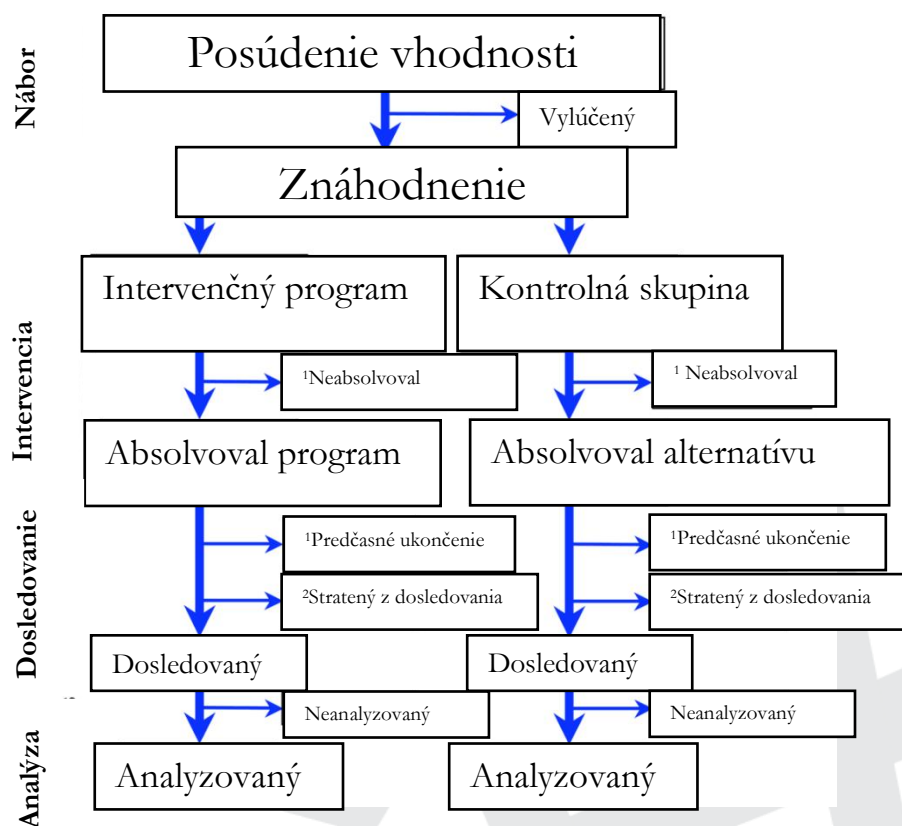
Nábor

Posúdenie vhodnosti

Vylúčený

Znáhodnenie

Intervencia

Intervenčný program

Kontrolná skupina

$^1$Neabsolvoval

$^1$ Neabsolvoval

Absolvoval program

Absolvoval alternatívu

Dosledovanie

$^1$Predčasné ukončenie

$^2$Stratený z dosledovania

$^1$Predčasné ukončenie

$^2$Stratený z dosledovania

Dosledovaný

Dosledovaný

Analýza

Neanalyzovaný

Neanalyzovaný

Analyzovaný

Analyzovaný